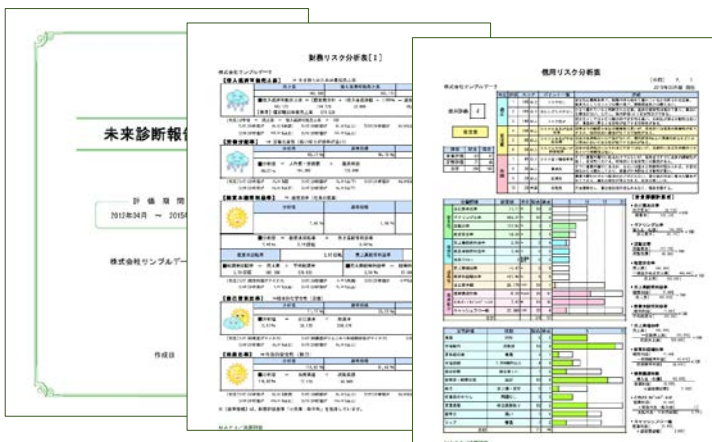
未来診断報告

評価期間
2012年04月 〜 2015年

株式会社サンプルデータ

作成日

財務リスク分析表[1]

株式会社サンプルデータ

【売上高経常利益率】

【労働生産性】

【総資本経常利益率】

【自己資本比率】

【債務償還】

信用リスク分析表

株式会社サンプルデータ